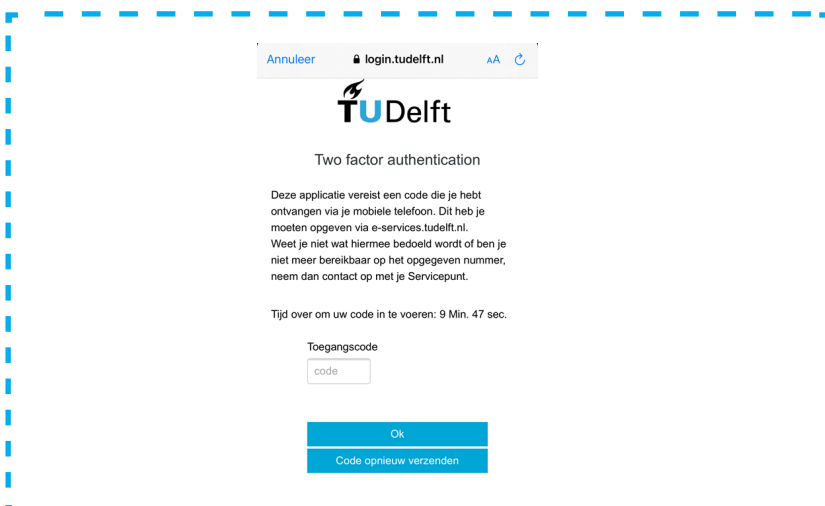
Annuleer login.tudelft.nl AA

TUDelft

Two factor authentication

Deze applicatie vereist een code die je hebt ontvangen via je mobiele telefoon. Dit heb je moeten opgeven via e-services.tudelft.nl.
Weet je niet wat hiermee bedoeld wordt of ben je niet meer bereikbaar op het opgegeven nummer, neem dan contact op met je Servicepunt.

Tijd over om uw code in te voeren: 9 Min. 47 sec.

Toegangscode
code

Ok
Code opnieuw verzenden